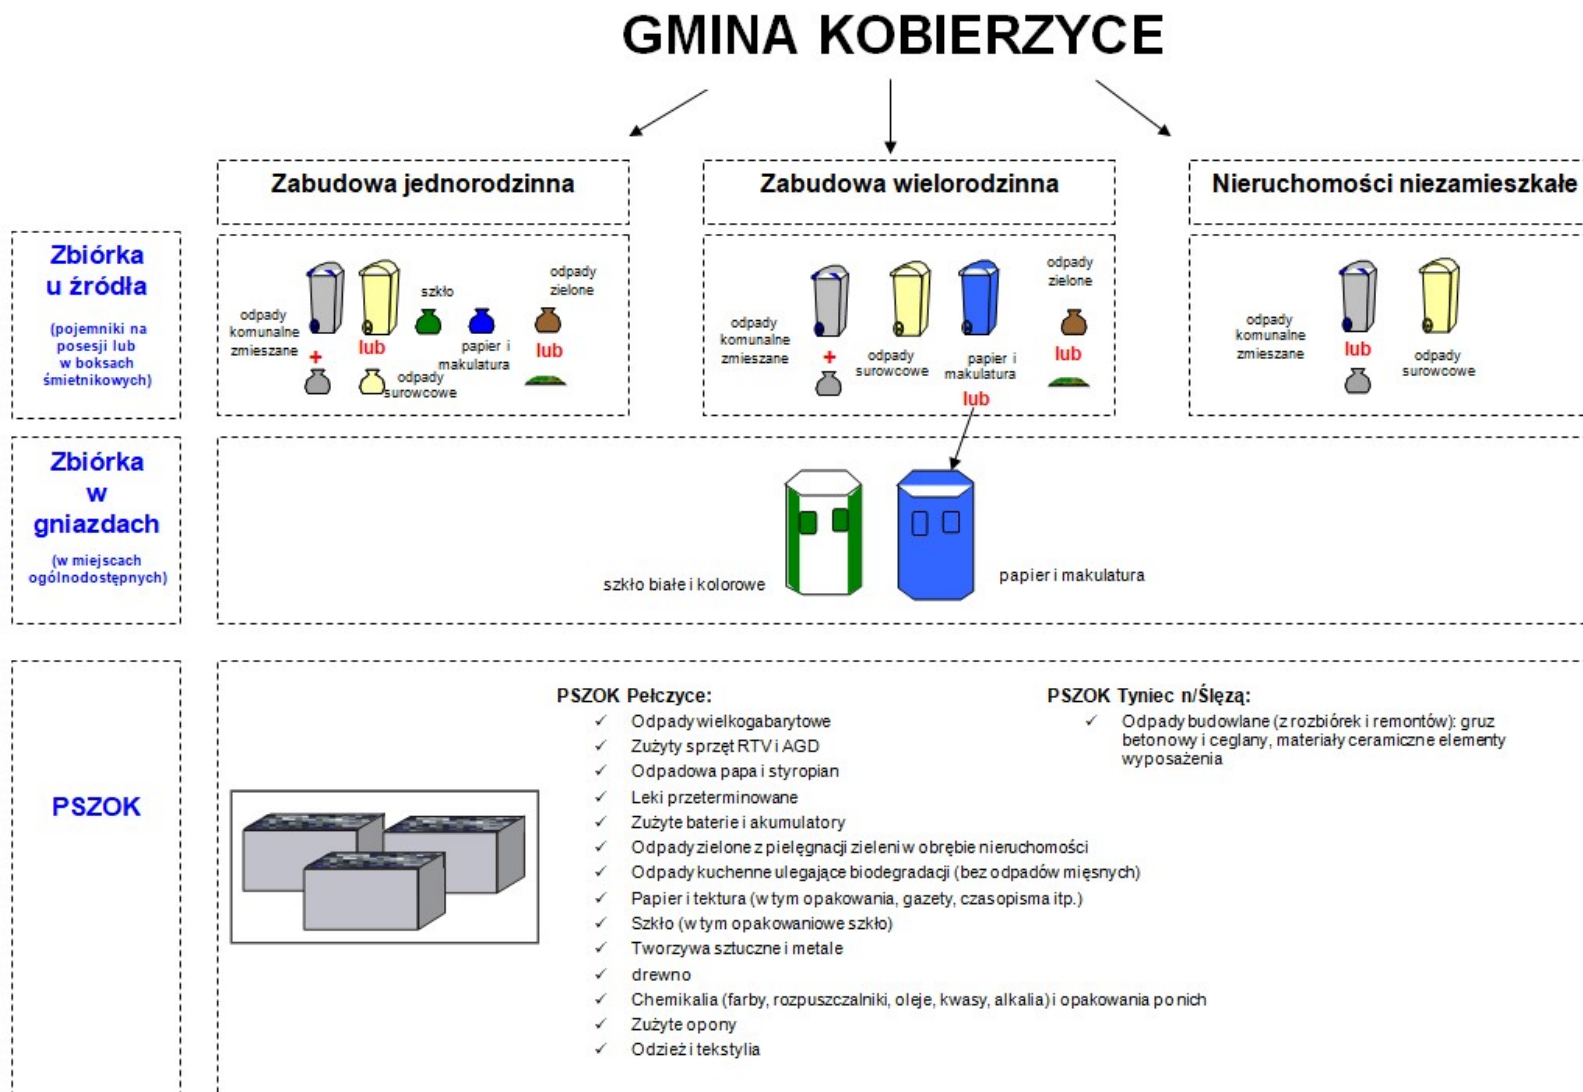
GMINA KOBIERZYCE

Zabudowa jednorodzinna

Zabudowa wielorodzinna

Nieruchomości niezamieszkałe

Zbiórka u źródła

(pojemniki na posesji lub w boksach śmietnikowych)

odpady komunalne zmieszane
+
lub
szkło
papier i makulatura
odpady surowcowe
odpady zielone
lub

odpady komunalne zmieszane
+
odpady surowcowe
papier i makulatura
lub
odpady zielone
lub

odpady komunalne zmieszane
lub
odpady surowcowe

Zbiórka w gniazdach

(w miejscach ogólnodostępnych)

szkło białe i kolorowe

papier i makulatura

PSZOK

PSZOK Pełczyce:
✓ Odpady wielkogabarytowe
✓ Zużyty sprzęt RTV i AGD
✓ Odpadowa papa i styropian
✓ Leki przeterminowane
✓ Zużyte baterie i akumulatory
✓ Odpady zielone z pielęgnacji zieleni w obrębie nieruchomości
✓ Odpady kuchenne ulegające biodegradacji (bez odpadów mięsnych)
✓ Papier i tektura (w tym opakowania, gazety, czasopisma itp.)
✓ Szkło (w tym opakowaniowe szkło)
✓ Tworzywa sztuczne i metale
✓ drewno
✓ Chemikalia (farby, rozpuszczalniki, oleje, kwasy, alkalia) i opakowania po nich
✓ Zużyte opony
✓ Odzież i tekstylia

PSZOK Tyniec n/Ślęzą:
✓ Odpady budowlane (z rozbiórek i remontów): gruz betonowy i ceglany, materiały ceramiczne elementy wyposażenia